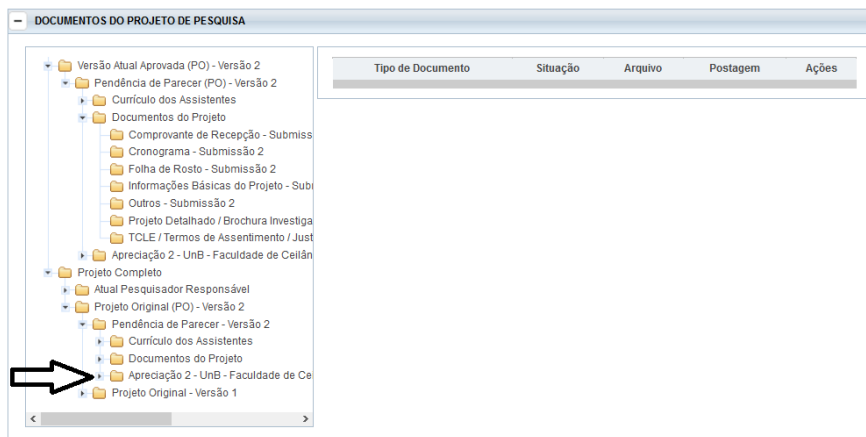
− DOCUMENTOS DO PROJETO DE PESQUISA

Versão Atual Aprovada (PO) - Versão 2
Pendência de Parecer (PO) - Versão 2
Currículo dos Assistentes
Documentos do Projeto
Comprovante de Recepção - Submiss
Cronograma - Submissão 2
Folha de Rosto - Submissão 2
Informações Básicas do Projeto - Subm
Outros - Submissão 2
Projeto Detalhado / Brochura Investiga
TCLE / Termos de Assentimento / Just
Apreciação 2 - UnB - Faculdade de Ceilân
Projeto Completo
Atual Pesquisador Responsável
Projeto Original (PO) - Versão 2
Pendência de Parecer - Versão 2
Currículo dos Assistentes
Documentos do Projeto
Apreciação 2 - UnB - Faculdade de Ce
Projeto Original - Versão 1

| Tipo de Documento | Situação | Arquivo | Postagem | Ações |
|---|---|---|---|---|